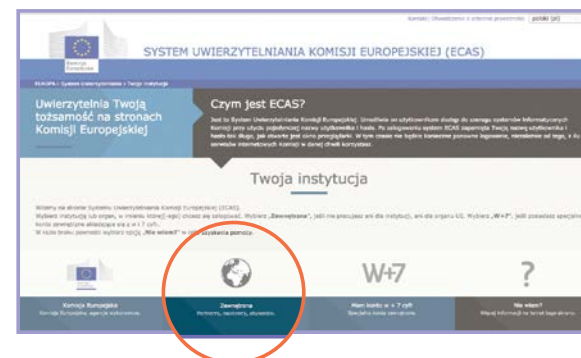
Kontakt | Oświadczenie o ochronie prywatności | polski (pl)

Komisja Europejska

SYSTEM UWIERZYTELNIANIA KOMISJI EUROPEJSKIEJ (ECAS)

EUROPA > System Uwierzytelniania > Twoja instytucja

Uwierzytelnia Twoją tożsamość na stronach Komisji Europejskiej

Czym jest ECAS?

Jest to System Uwierzytelniania Komisji Europejskiej. Umożliwia on użytkownikom dostęp do szeregu systemów informatycznych Komisji przy użyciu pojedynczej nazwy użytkownika i hasła. Po zalogowaniu system ECAS zapamięta Twoją nazwę użytkownika i hasło tak długo, jak otwarte jest okno przeglądarki. W tym czasie nie będzie konieczne ponowne logowanie, niezależnie od tego, z ilu serwisów internetowych Komisji w danej chwili korzystasz.

Twoja instytucja

Witamy na stronie Systemu Uwierzytelniania Komisji Europejskiej (ECAS).
Wybierz instytucję (lub organ, w imieniu której(-ego)) chcesz się zalogować. Wybierz „Zewnętrzna", jeśli nie pracujesz ani dla instytucji, ani dla organu UE. Wybierz „W+7", jeśli posiadasz specjalne konto zewnętrzne składające się z w i 7 cyfr.
W razie braku pewności wybierz opcję „Nie wiem?" w celu uzyskania pomocy.

W+7

?

Komisja Europejska
Komisja Europejska, agencje wykonawcze.

Zewnętrzna
Partnerzy, naukowcy, obywatele.

Mam konto w + 7 cyfr
Specjalne konto zewnętrzne

Nie wiem?
Więcej informacji na temat tego ekranu